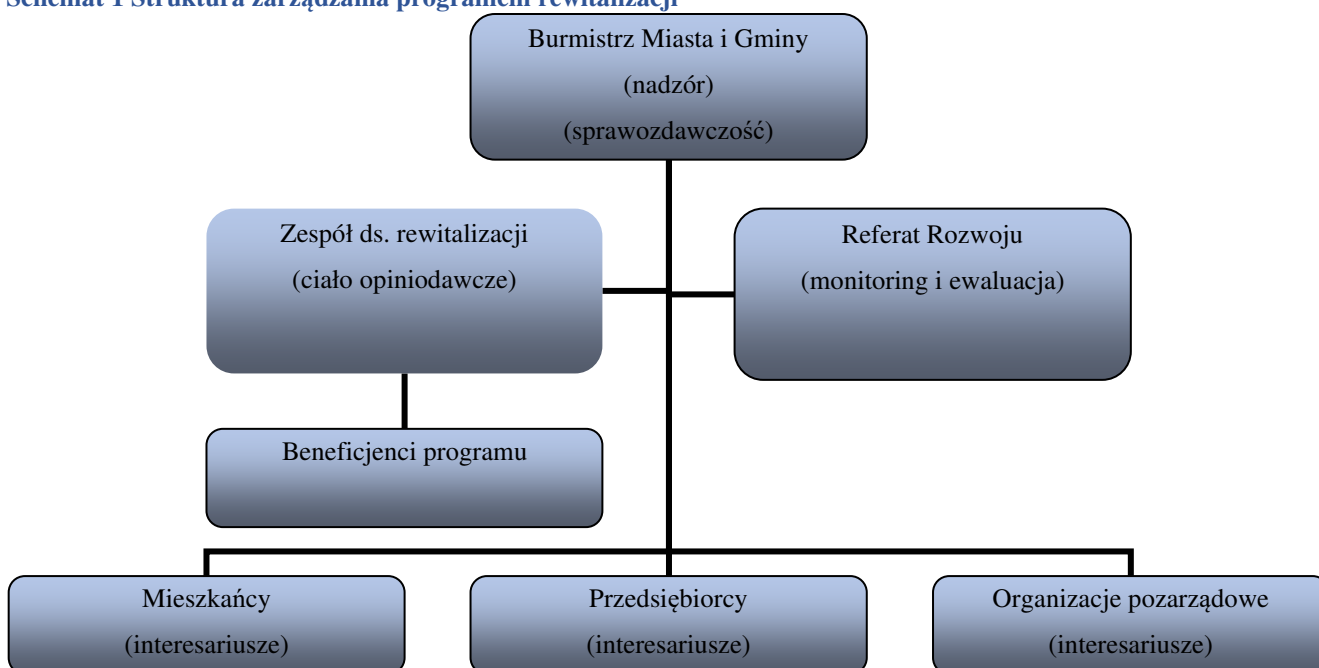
Schemat 1 Struktura zarządzania programem rewitalizacji

Burmistrz Miasta i Gminy
(nadzór)
(sprawozdawczość)

Zespół ds. rewitalizacji
(ciało opiniodawcze)

Referat Rozwoju
(monitoring i ewaluacja)

Beneficjenci programu

Mieszkańcy
(interesariusze)

Przedsiębiorcy
(interesariusze)

Organizacje pozarządowe
(interesariusze)